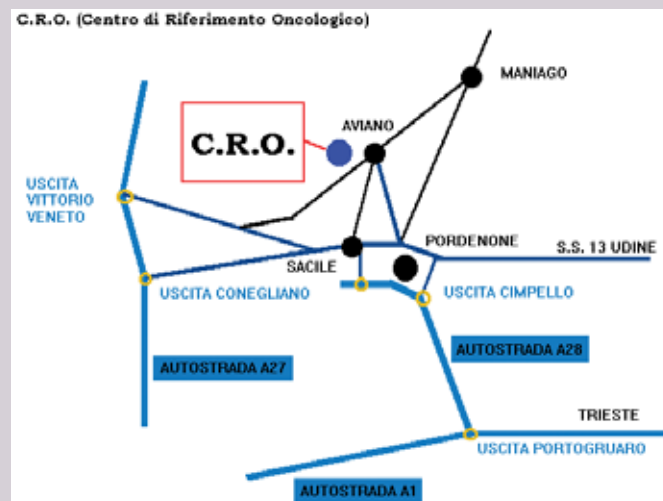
C.R.O. (Centro di Riferimento Oncologico)

MANIAGO

C.R.O.

AVIANO

USCITA VITTORIO VENETO

PORDENONE

S.S. 13 UDINE

SACILE

USCITA CONEGLIANO

USCITA CIMPELLO

AUTOSTRADA A28

AUTOSTRADA A27

TRIESTE

USCITA PORTOGRUARO

AUTOSTRADA A1